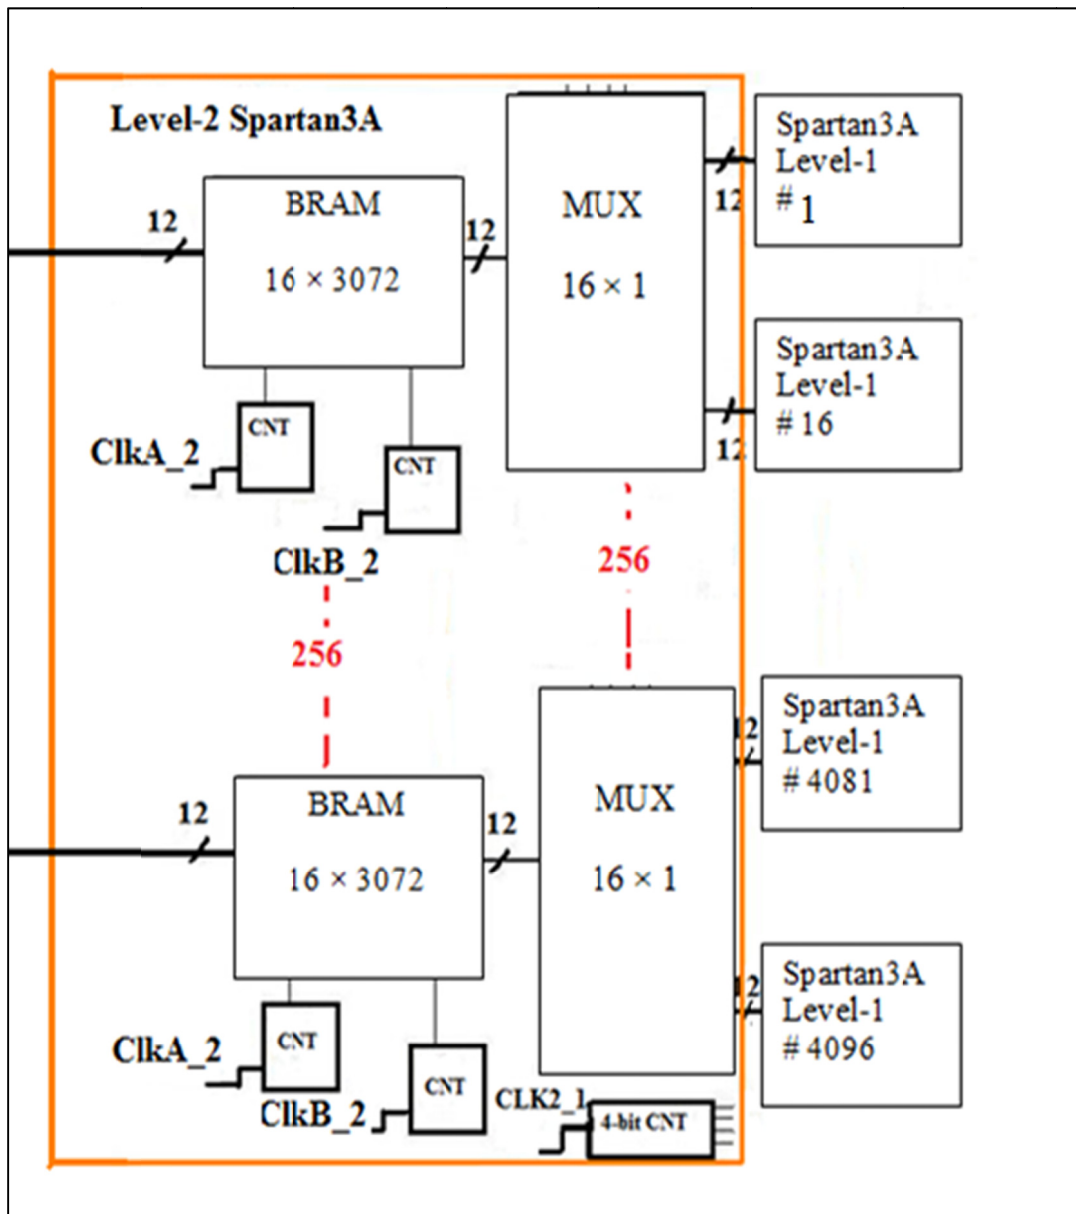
Level-2 Spartan3A

12

BRAM

$16 \times 3072$

12

MUX

$16 \times 1$

12

Spartan3A Level-1 # 1

12

Spartan3A Level-1 # 16

CNT

ClkA_2

CNT

ClkB_2

256

256

12

BRAM

$16 \times 3072$

12

MUX

$16 \times 1$

12

Spartan3A Level-1 # 4081

12

Spartan3A Level-1 # 4096

ClkA_2

CNT

ClkB_2

CNT

CLK2_1

4-bit CNT